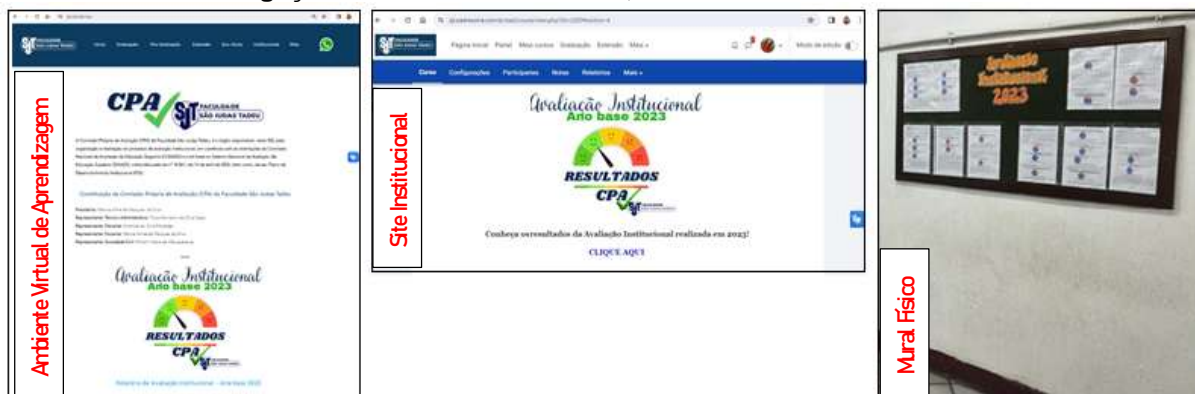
Ambiente Virtual de Aprendizagem

Cursos Graduação Pós-Graduação Extensão Sou Aluno Institucional Blog

CPA SJT FACULDADE SÃO JUDAS TADEU

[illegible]

Constituição da Comissão Própria de Avaliação (CPA) da Faculdade São Judas Tadeu

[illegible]

Avaliação Institucional
Ano base 2023

RESULTADOS
CPA

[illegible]

Site Institucional

Página inicial Painel Meus cursos Graduação Extensão Mais

Modo de edição

Curso Configurações Participantes Notas Relatórios Mais

Avaliação Institucional
Ano base 2023

RESULTADOS
CPA

Conheça osresultados da Avaliação Institucional realizada em 2023!

CLIQUE AQUI

Mural Físico

Avaliação Institucional
2023